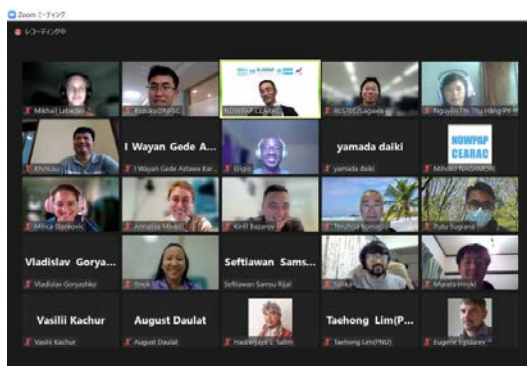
Zoom ミーティング

レコーディング中

Mikhail Lebedev | Kotaro ONISC | NOWPAP CEARAC | RESTEC Sagawa | Nguyễn Thị Thu Hằng IM

I Wayan Gede A...
Khitkar | I Wayan Gede Astawa Kar... | Eligio | yamada daiki | NOWPAP CEARAC
yamada daiki | Mihoko NAKAMURA

Milica Stankovic | Annalisa Minelli | Kirill Bazarov | Teruhisa Komatsu | Yudy Sugiana

Vladislav Gorya...
Vladislav Goryashko | Inok | Seftiawan Sams...
Seftiawan Samsu Rijal | Saliko | Murata Hiroki

Vasilii Kachur
Vasilii Kachur | August Daulat
August Daulat | Hadiwijaya L. Salim | Taehong Lim(P...
Taehong Lim(PNU) | Eugene Egidarev